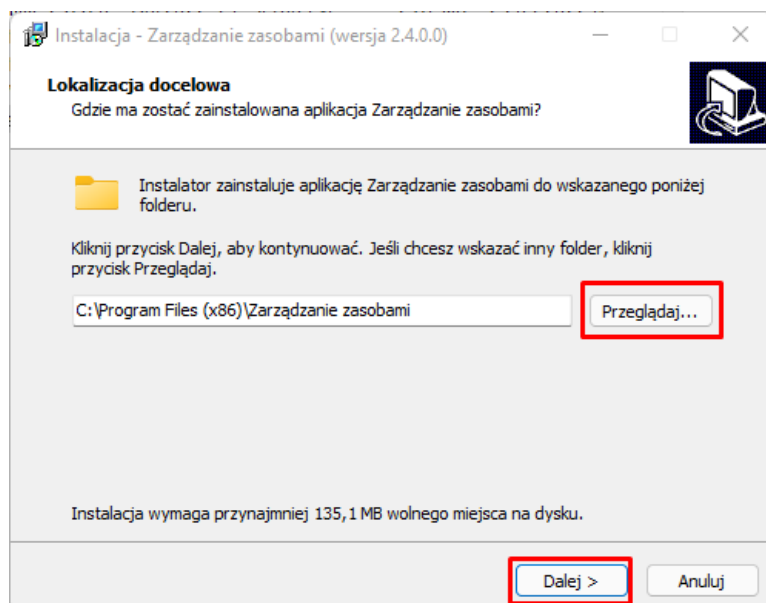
Instalacja - Zarządzanie zasobami (wersja 2.4.0.0)

Lokalizacja docelowa
Gdzie ma zostać zainstalowana aplikacja Zarządzanie zasobami?

Instalator zainstaluje aplikację Zarządzanie zasobami do wskazanego poniżej folderu.

Kliknij przycisk Dalej, aby kontynuować. Jeśli chcesz wskazać inny folder, kliknij przycisk Przeglądaj.

C:\Program Files (x86)\Zarządzanie zasobami

Przeglądaj...

Instalacja wymaga przynajmniej 135,1 MB wolnego miejsca na dysku.

Dalej >

Anuluj